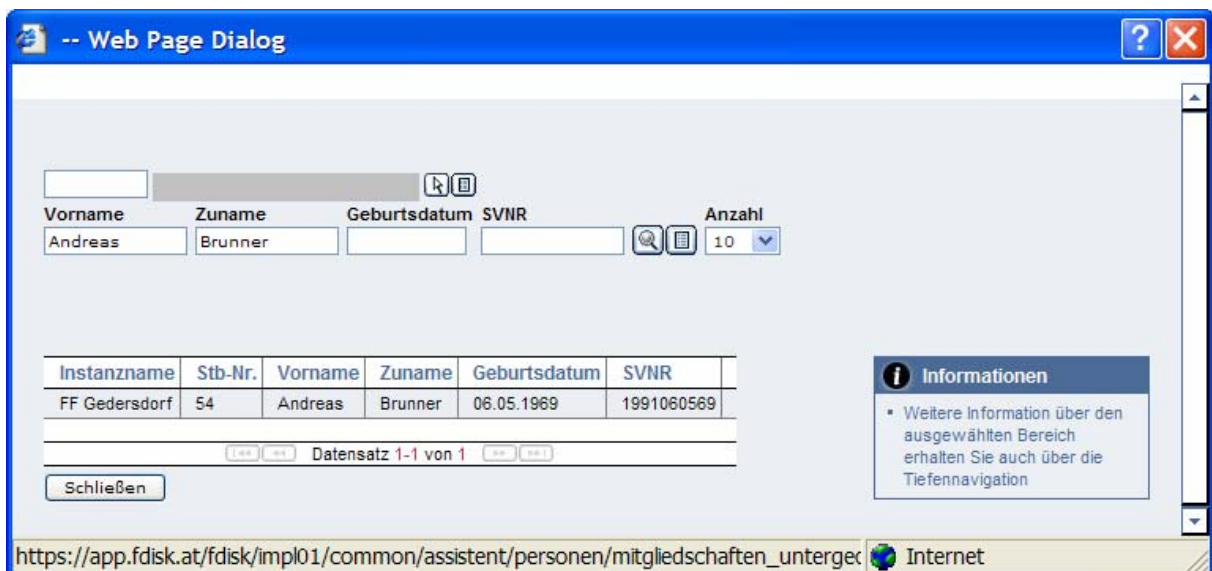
-- Web Page Dialog

Vorname Zuname Geburtsdatum SVNR Anzahl
Andreas Brunner 10

| Instanzname | Stb-Nr. | Vorname | Zuname | Geburtsdatum | SVNR |
|---|---|---|---|---|---|
| FF Gedersdorf | 54 | Andreas | Brunner | 06.05.1969 | 1991060569 |

Datensatz 1-1 von 1

Schließen

Informationen

• Weitere Information über den ausgewählten Bereich erhalten Sie auch über die Tiefennavigation

https://app.fdisk.at/fdisk/impl01/common/assistent/personen/mitgliedschaften_unterge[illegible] Internet